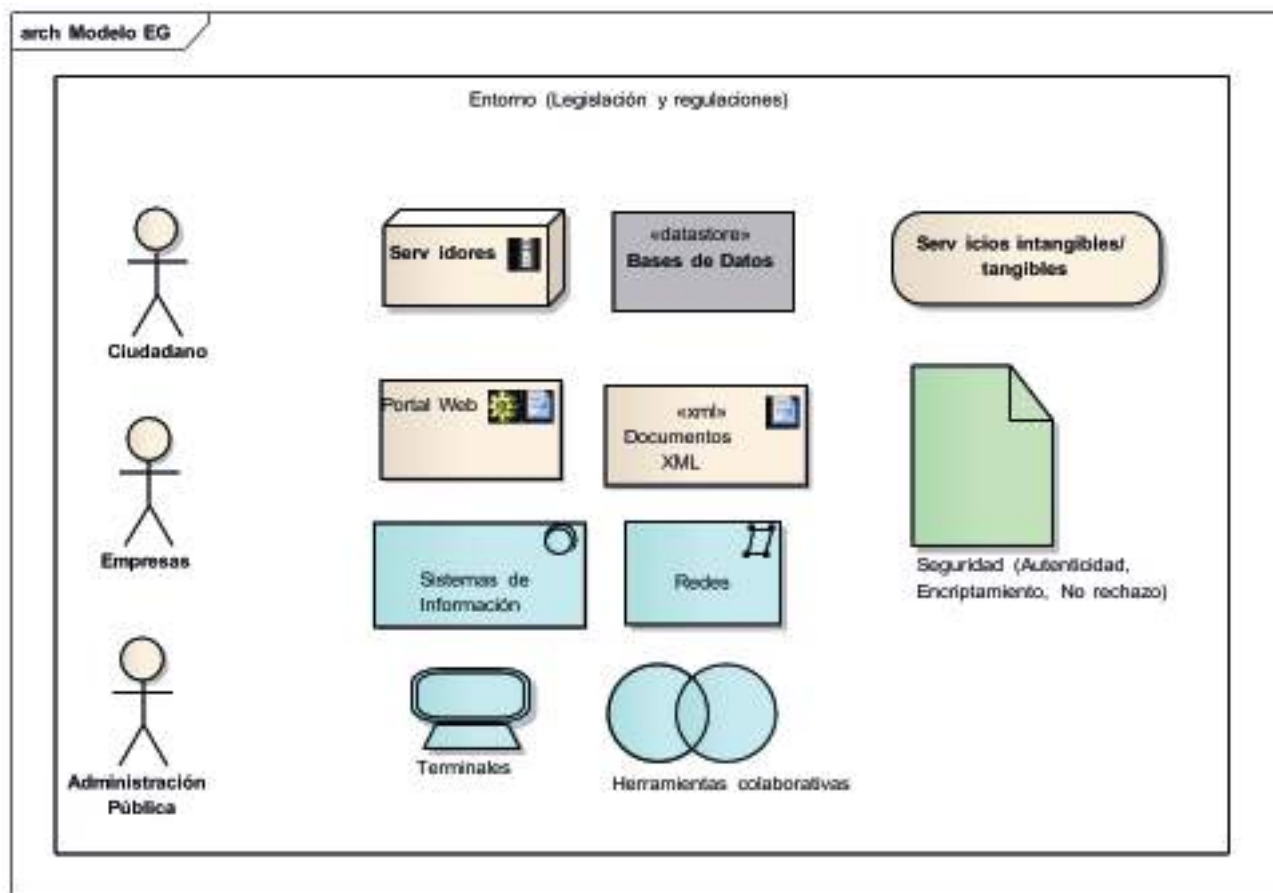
arch Modelo EG

Entorno (Legislación y regulaciones)

Ciudadano

Empresas

Administración Pública

Serv idores

«datastore»
Bases de Datos

Serv icios intangibles/ tangibles

Portal Web

«xml»
Documentos XML

Sistemas de Información

Redes

Seguridad (Autenticidad, Encriptamiento, No rechazo)

Terminales

Herramientas colaborativas